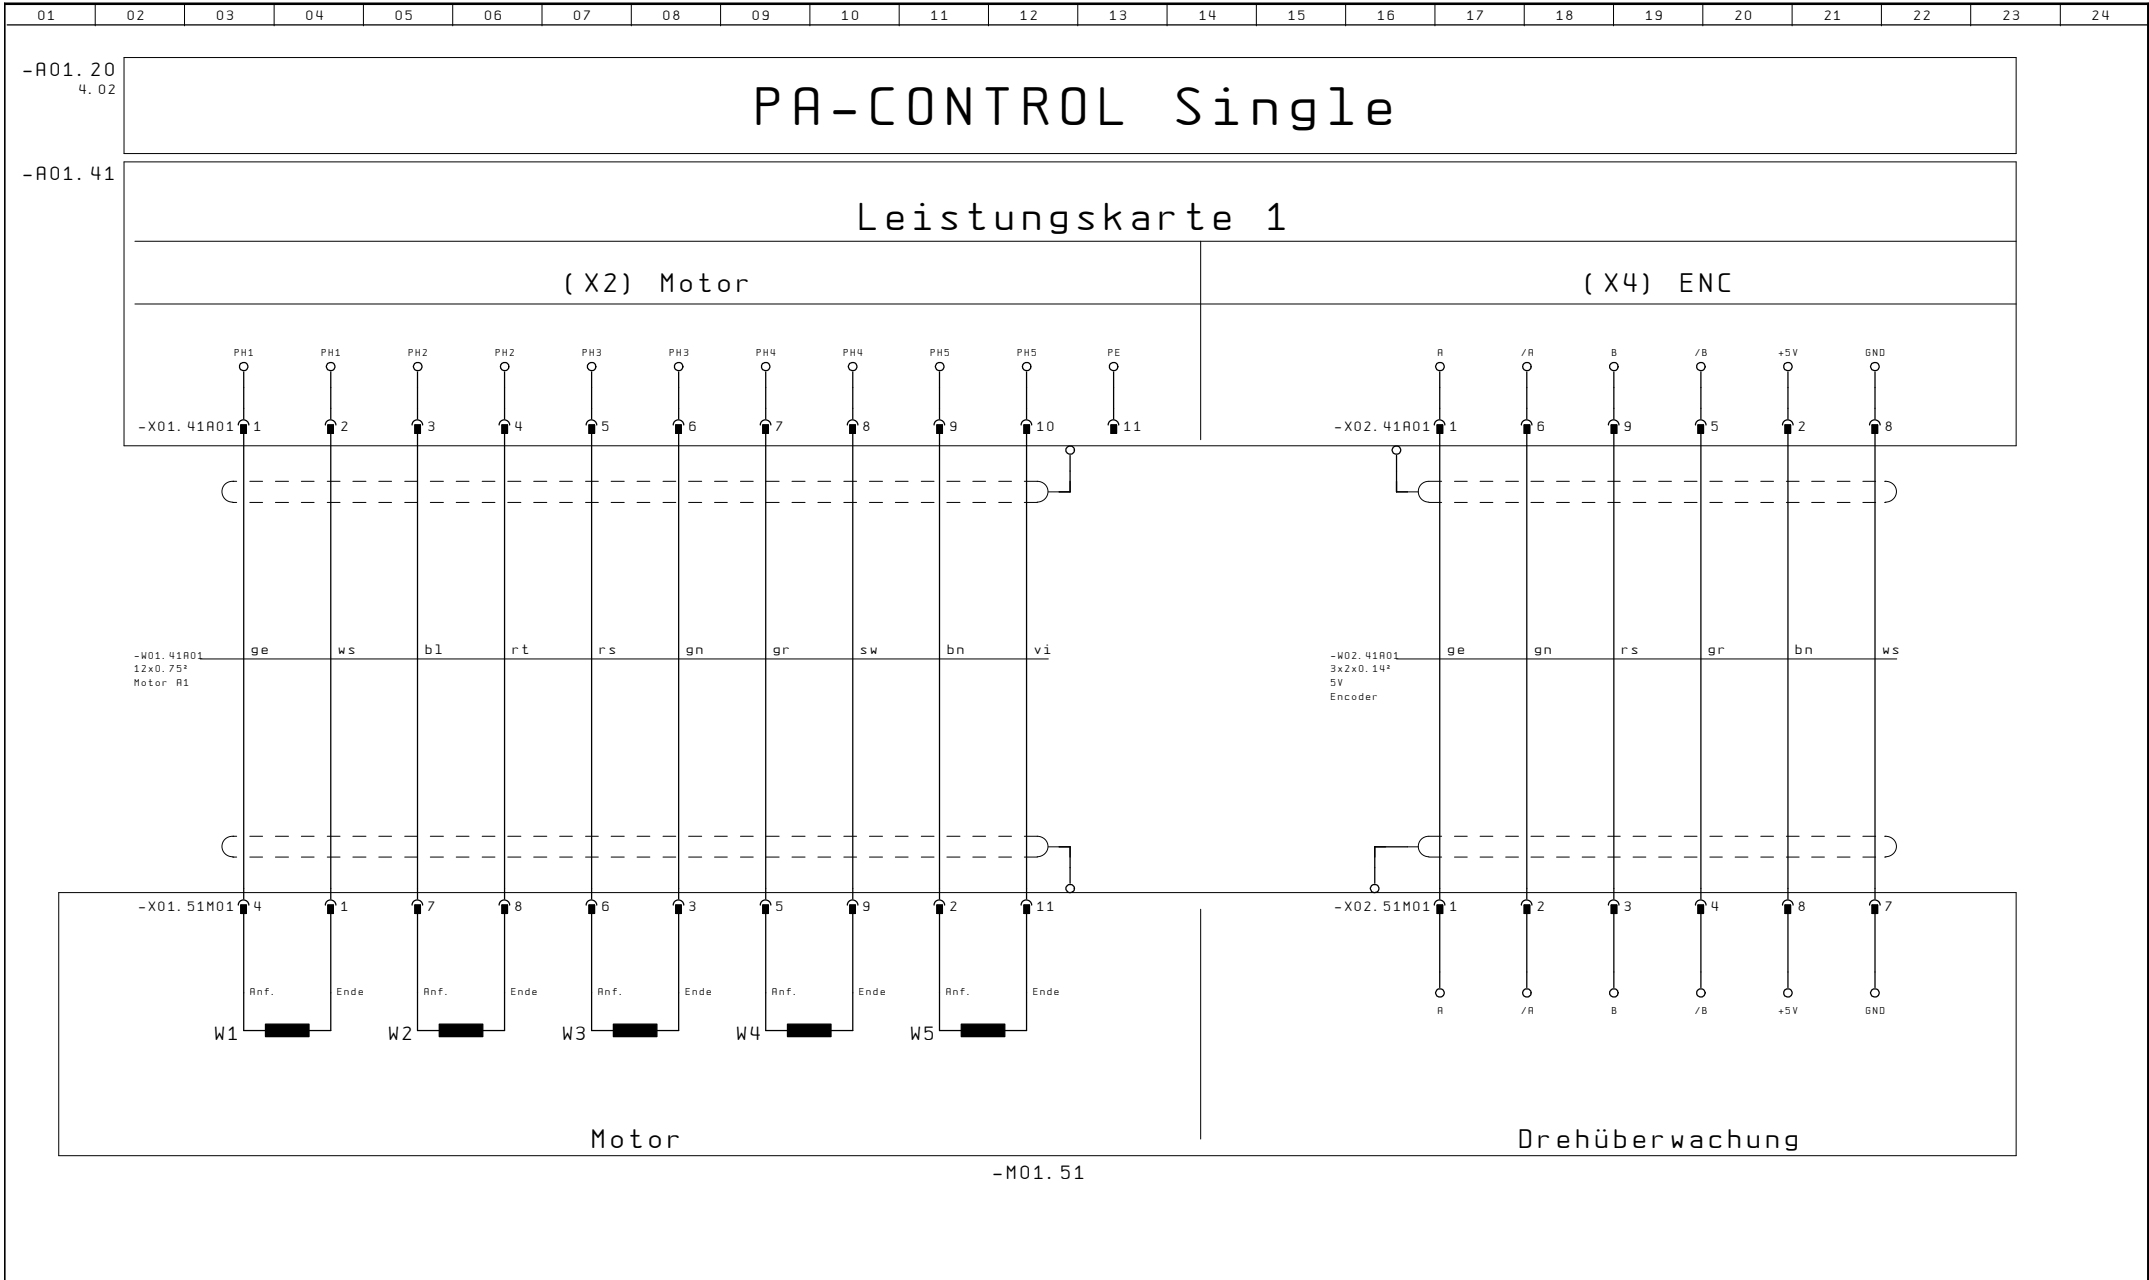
| 01 | 02 | 03 | 04 | 05 | 06 | 07 | 08 | 09 | 10 | 11 | 12 | 13 | 14 | 15 | 16 | 17 | 18 | 19 | 20 | 21 | 22 | 23 | 24 |
|---|---|---|---|---|---|---|---|---|---|---|---|---|---|---|---|---|---|---|---|---|---|---|---|

-A01.20
4.02

PA-CONTROL Single

-A01.41

Leistungskarte 1

(X2) Motor

(X4) ENC

PH1 PH1 PH2 PH2 PH3 PH3 PH4 PH4 PH5 PH5 PE

-X01.41A01 1 2 3 4 5 6 7 8 9 10 11

A /A B /B +5V GND

-X02.41A01 1 6 9 5 2 8

-W01.41A01
12x0.75²
Motor A1

ge ws bl rt rs gn gr sw bn vi

-W02.41A01
3x2x0.14²
5V
Encoder

ge gn rs gr bn ws

-X01.51M01 4 1 7 8 6 3 5 9 2 11

-X02.51M01 1 2 3 4 8 7

Anf. Ende Anf. Ende Anf. Ende Anf. Ende Anf. Ende

W1 W2 W3 W4 W5

A /A B /B +5V GND

Motor

Drehüberwachung

-M01.51